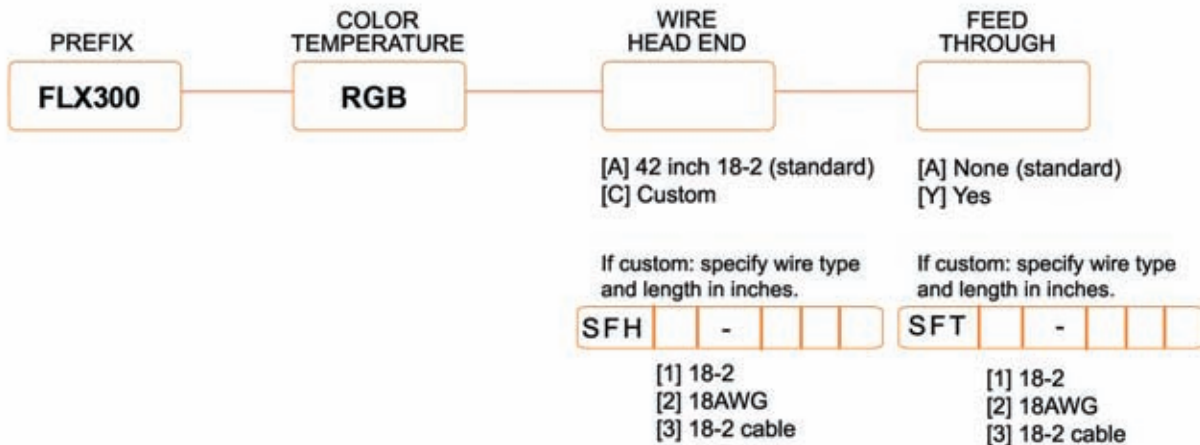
PREFIX

FLX300

COLOR TEMPERATURE

RGB

WIRE HEAD END

[A] 42 inch 18-2 (standard)
[C] Custom

If custom: specify wire type and length in inches.

SFH -

[1] 18-2
[2] 18AWG
[3] 18-2 cable

FEED THROUGH

[A] None (standard)
[Y] Yes

If custom: specify wire type and length in inches.

SFT -

[1] 18-2
[2] 18AWG
[3] 18-2 cable